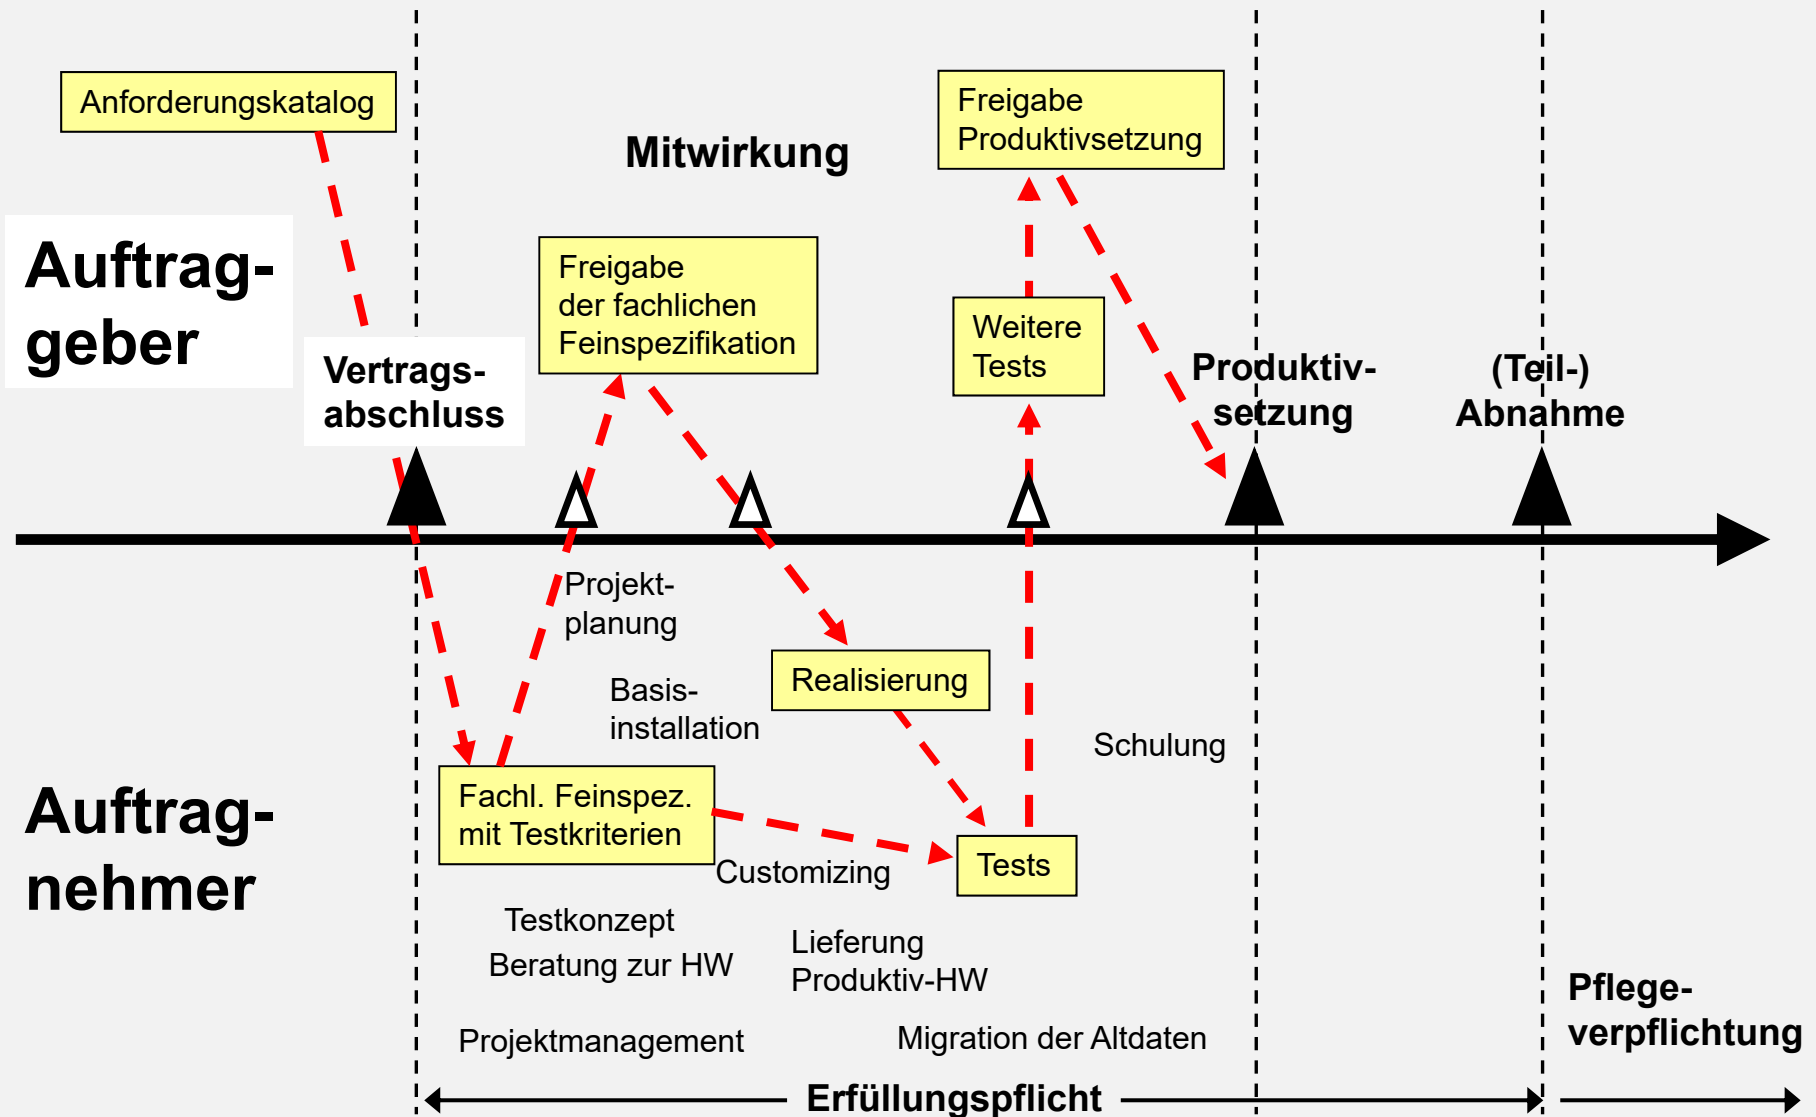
Anforderungskatalog

Mitwirkung

Freigabe Produktivsetzung

Auftraggeber

Vertragsabschluss

Freigabe der fachlichen Feinspezifikation

Weitere Tests

Produktivsetzung

(Teil-) Abnahme

Projektplanung

Basisinstallation

Realisierung

Schulung

Auftragnehmer

Fachl. Feinspez. mit Testkriterien

Customizing

Tests

Testkonzept

Beratung zur HW

Lieferung Produktiv-HW

Pflegeverpflichtung

Projektmanagement

Migration der Altdaten

Erfüllungspflicht